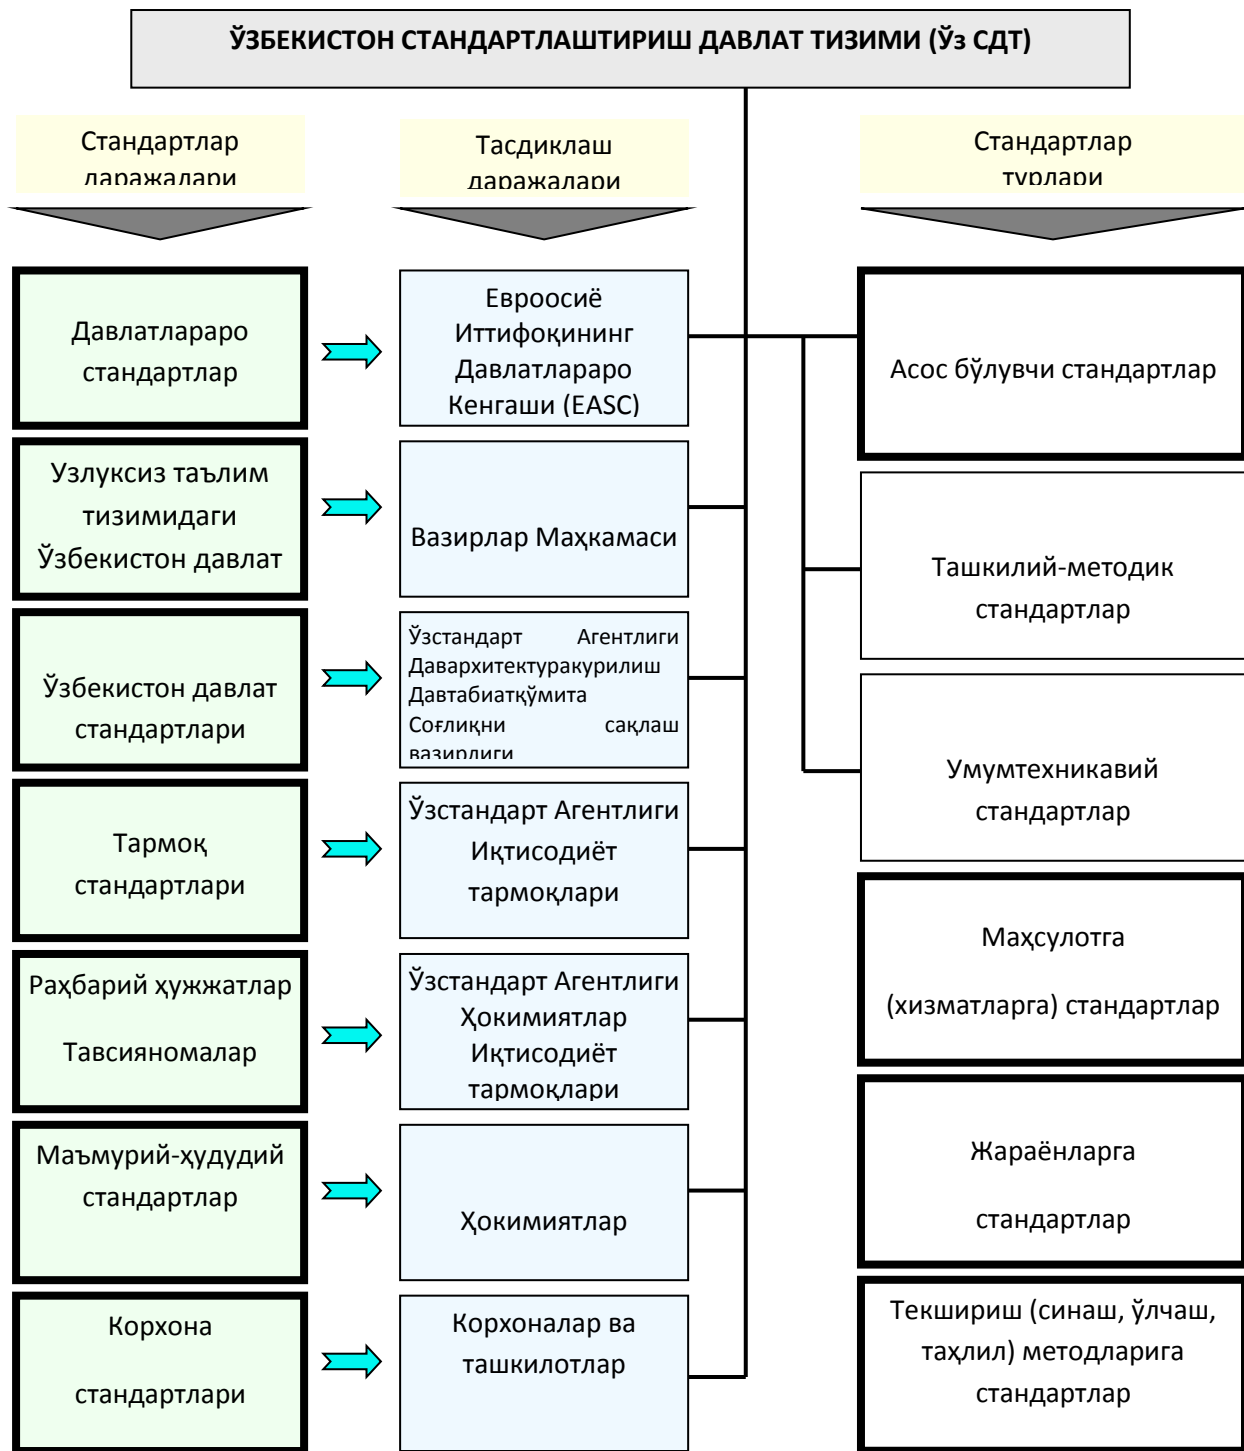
ЎЗБЕКИСТОН СТАНДАРТЛАШТИРИШ ДАВЛАТ ТИЗИМИ (Ўз СДТ)

Стандартлар даражалари

Тасдиклаш даражалари

Стандартлар турлари

Давлатлараро стандартлар

Евроосиё Иттифоқининг Давлатлараро Кенгаши (EASC)

Асос бўлувчи стандартлар

Узлуксиз таълим тизимидаги Ўзбекистон давлат

Вазирлар Маҳкамаси

Ташкилий-методик стандартлар

Ўзбекистон давлат стандартлари

Ўзстандарт Агентлиги Давархитектуракурилиш Давтабиатқўмита Соғлиқни сақлаш вазирлиги

Умумтехникавий стандартлар

Тармоқ стандартлари

Ўзстандарт Агентлиги Иқтисодиёт тармоқлари

Маҳсулотга (хизматларга) стандартлар

Раҳбарий ҳужжатлар Тавсияномалар

Ўзстандарт Агентлиги Ҳокимиятлар Иқтисодиёт тармоқлари

Жараёнларга стандартлар

Маъмурий-ҳудудий стандартлар

Ҳокимиятлар

Текшириш (синаш, ўлчаш, таҳлил) методларига стандартлар

Корхона стандартлари

Корхоналар ва ташкилотлар